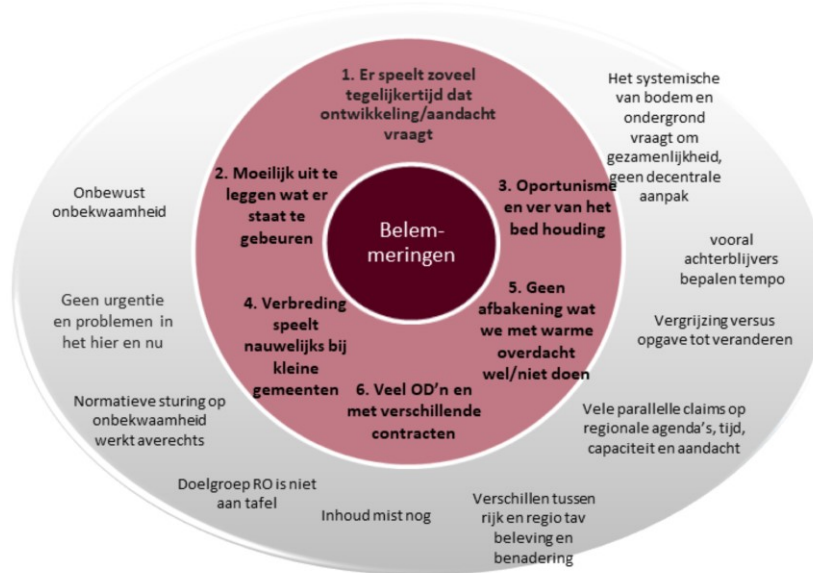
Belem-
meringen

1. Er speelt zoveel tegelijkertijd dat ontwikkeling/aandacht vraagt

2. Moeilijk uit te leggen wat er staat te gebeuren

3. Oportunisme en ver van het bed houding

4. Verbreding speelt nauwelijks bij kleine gemeenten

5. Geen afbakening wat we met warme overdacht wel/niet doen

6. Veel OD'n en met verschillende contracten

Het systemische van bodem en ondergrond vraagt om gezamenlijkheid, geen decentrale aanpak

Onbewust onbekwaamheid

vooral achterblijvers bepalen tempo

Geen urgentie en problemen in het hier en nu

Vergrijzing versus opgave tot veranderen

Normatieve sturing op onbekwaamheid werkt averechts

Vele parallelle claims op regionale agenda's, tijd, capaciteit en aandacht

Doelgroep RO is niet aan tafel

Inhoud mist nog

Verschillen tussen rijk en regio tav beleving en benadering